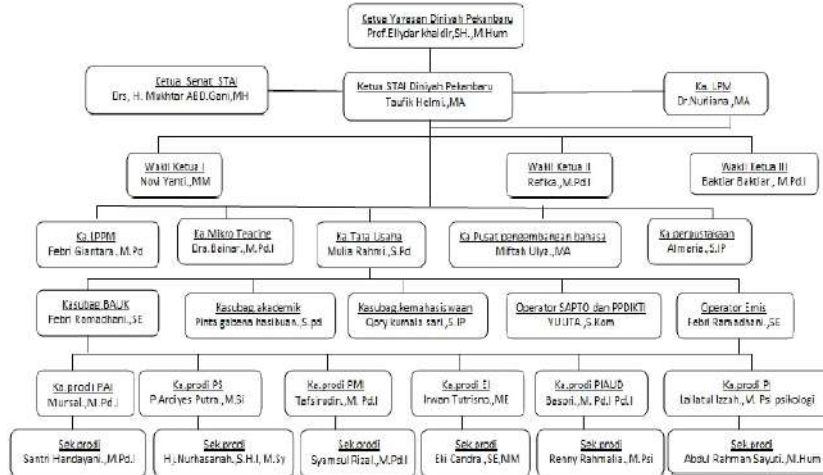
Ketua Yayasan Diniyah Pekanbaru
Prof.Ellydar khaidir,SH.,M.Hum

Ketua Senat STAI
Drs. H. Makhtar ABD.Gani,MH

Ketua STAI Diniyah Pekanbaru
Taufik Helmi.,MA

Ka. LPM
Dr.Nurliana.,MA

Wakil Ketua I
Novi Yanti.,MM

Wakil Ketua II
Refika.,M.Pd.I

Wakil Ketua III
Baktiar Baktiar.,M.Pd.I

Ka.LPPM
Febri Giantara.,M.Pd

Ka.Mikro Teacing
Dra.Delinar.,M.Pd.I

Ka.Tata Usaha
Mulia Rahmi.,S.Pd

Ka.Pusat pengembangan bahasa
Miftah Ulya.,MA

Ka.perpustakaan
Almeria.,S.IP

Kasubag BAUK
Febri Ramadhani.,SE

Kasubag akademik
Pinta gabena hasibuan.,S.pd

Kasubag kemahasiswaan
Qory kumala sari.,S.IP

Operator SAPTO dan PDDIKTI
YULITA.,S.Kom

Operator Emis
Febri Ramadhani.,SE

Ka.prodi PAI
Mursal.,M.Pd.I

Ka.prodi PS
P.Ardiyes Putra.,M.Si

Ka.prodi PMI
Tafsirudin.,M.Pd.I

Ka.prodi EI
Irwan Tutrisno.,ME

Ka.prodi PIAUD
Besori.,M.Pd.I Pd.I

Ka.prodi PI
Lailatul Izzah.,M.Psi psikologi

Sek.prodi
Santri Handayani.,M.Pd.I

Sek.prodi
Hj.Nurhasanah.,S.H.I,M.Sy

Sek.prodi
Syamsul Rizal.,M.Pd.I

Sek.prodi
Elli Candra.,SE,MM

Sek.prodi
Renny Rahmalia.,M.Psi

Sek.prodi
Abdul Rahman Sayuti.,M.Hum